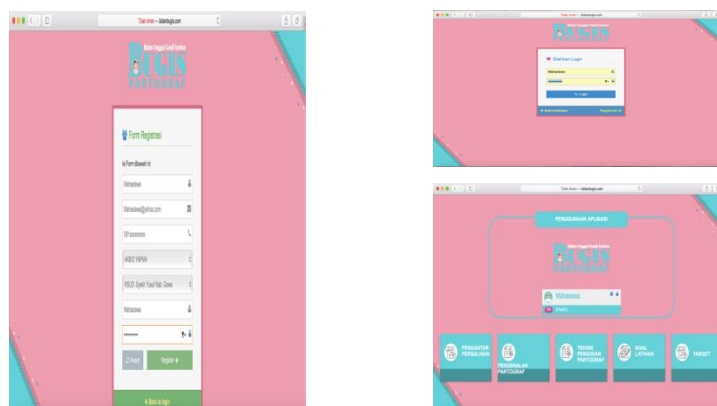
Tidak Aman — bidanbugis.com

Bidan Unggul Gesit Santun
BUGIS
PARTOGRAF

Form Registrasi

Isi Form dibawah ini

Mahasiswa

Mahasiswa@yahoo.com

0812xxxxxxxx

AKBID YAPMA

RSUD. Syekh Yusuf Kab. Gowa

Mahasiswa

Reset
Register

Back to login

Tidak Aman — bidanbugis.com

BUGIS

Silahkan Login

Mahasiswa

Login

Tidak Aman — bidanbugis.com

PENGGUNAAN APLIKASI

Bidan Unggul Gesit Santun
BUGIS
PARTOGRAF

Mahasiswa

PENGANTAR PERSALINAN

PENGENALAN PARTOGRAF

TEKNIK PENGISIAN PARTOGRAF

SOAL LATIHAN

TARGET